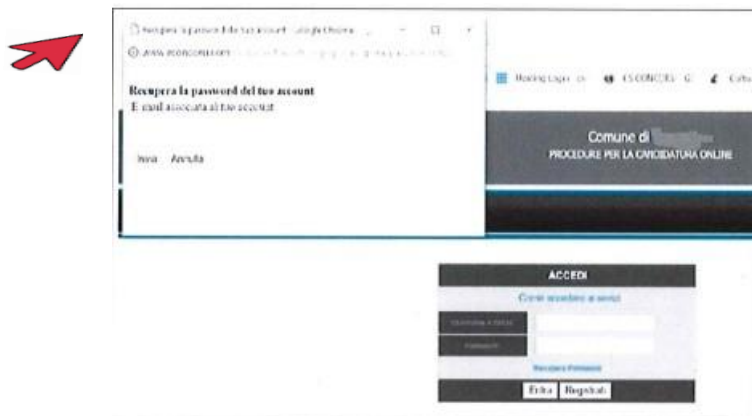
Recupera la password del tuo account - Google Chrome

www.ascconcorsi.com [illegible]

Recupera la password del tuo account
E-mail associata al tuo account

Invia Annulla

Meeting Login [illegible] ES CONCORSI G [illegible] Cultu

Comune di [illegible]
PROCEDURE PER LA CANDIDATURA ONLINE

ACCEDI
Come accedere ai servizi
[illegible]
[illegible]
Recupera Password
Entra Registrati